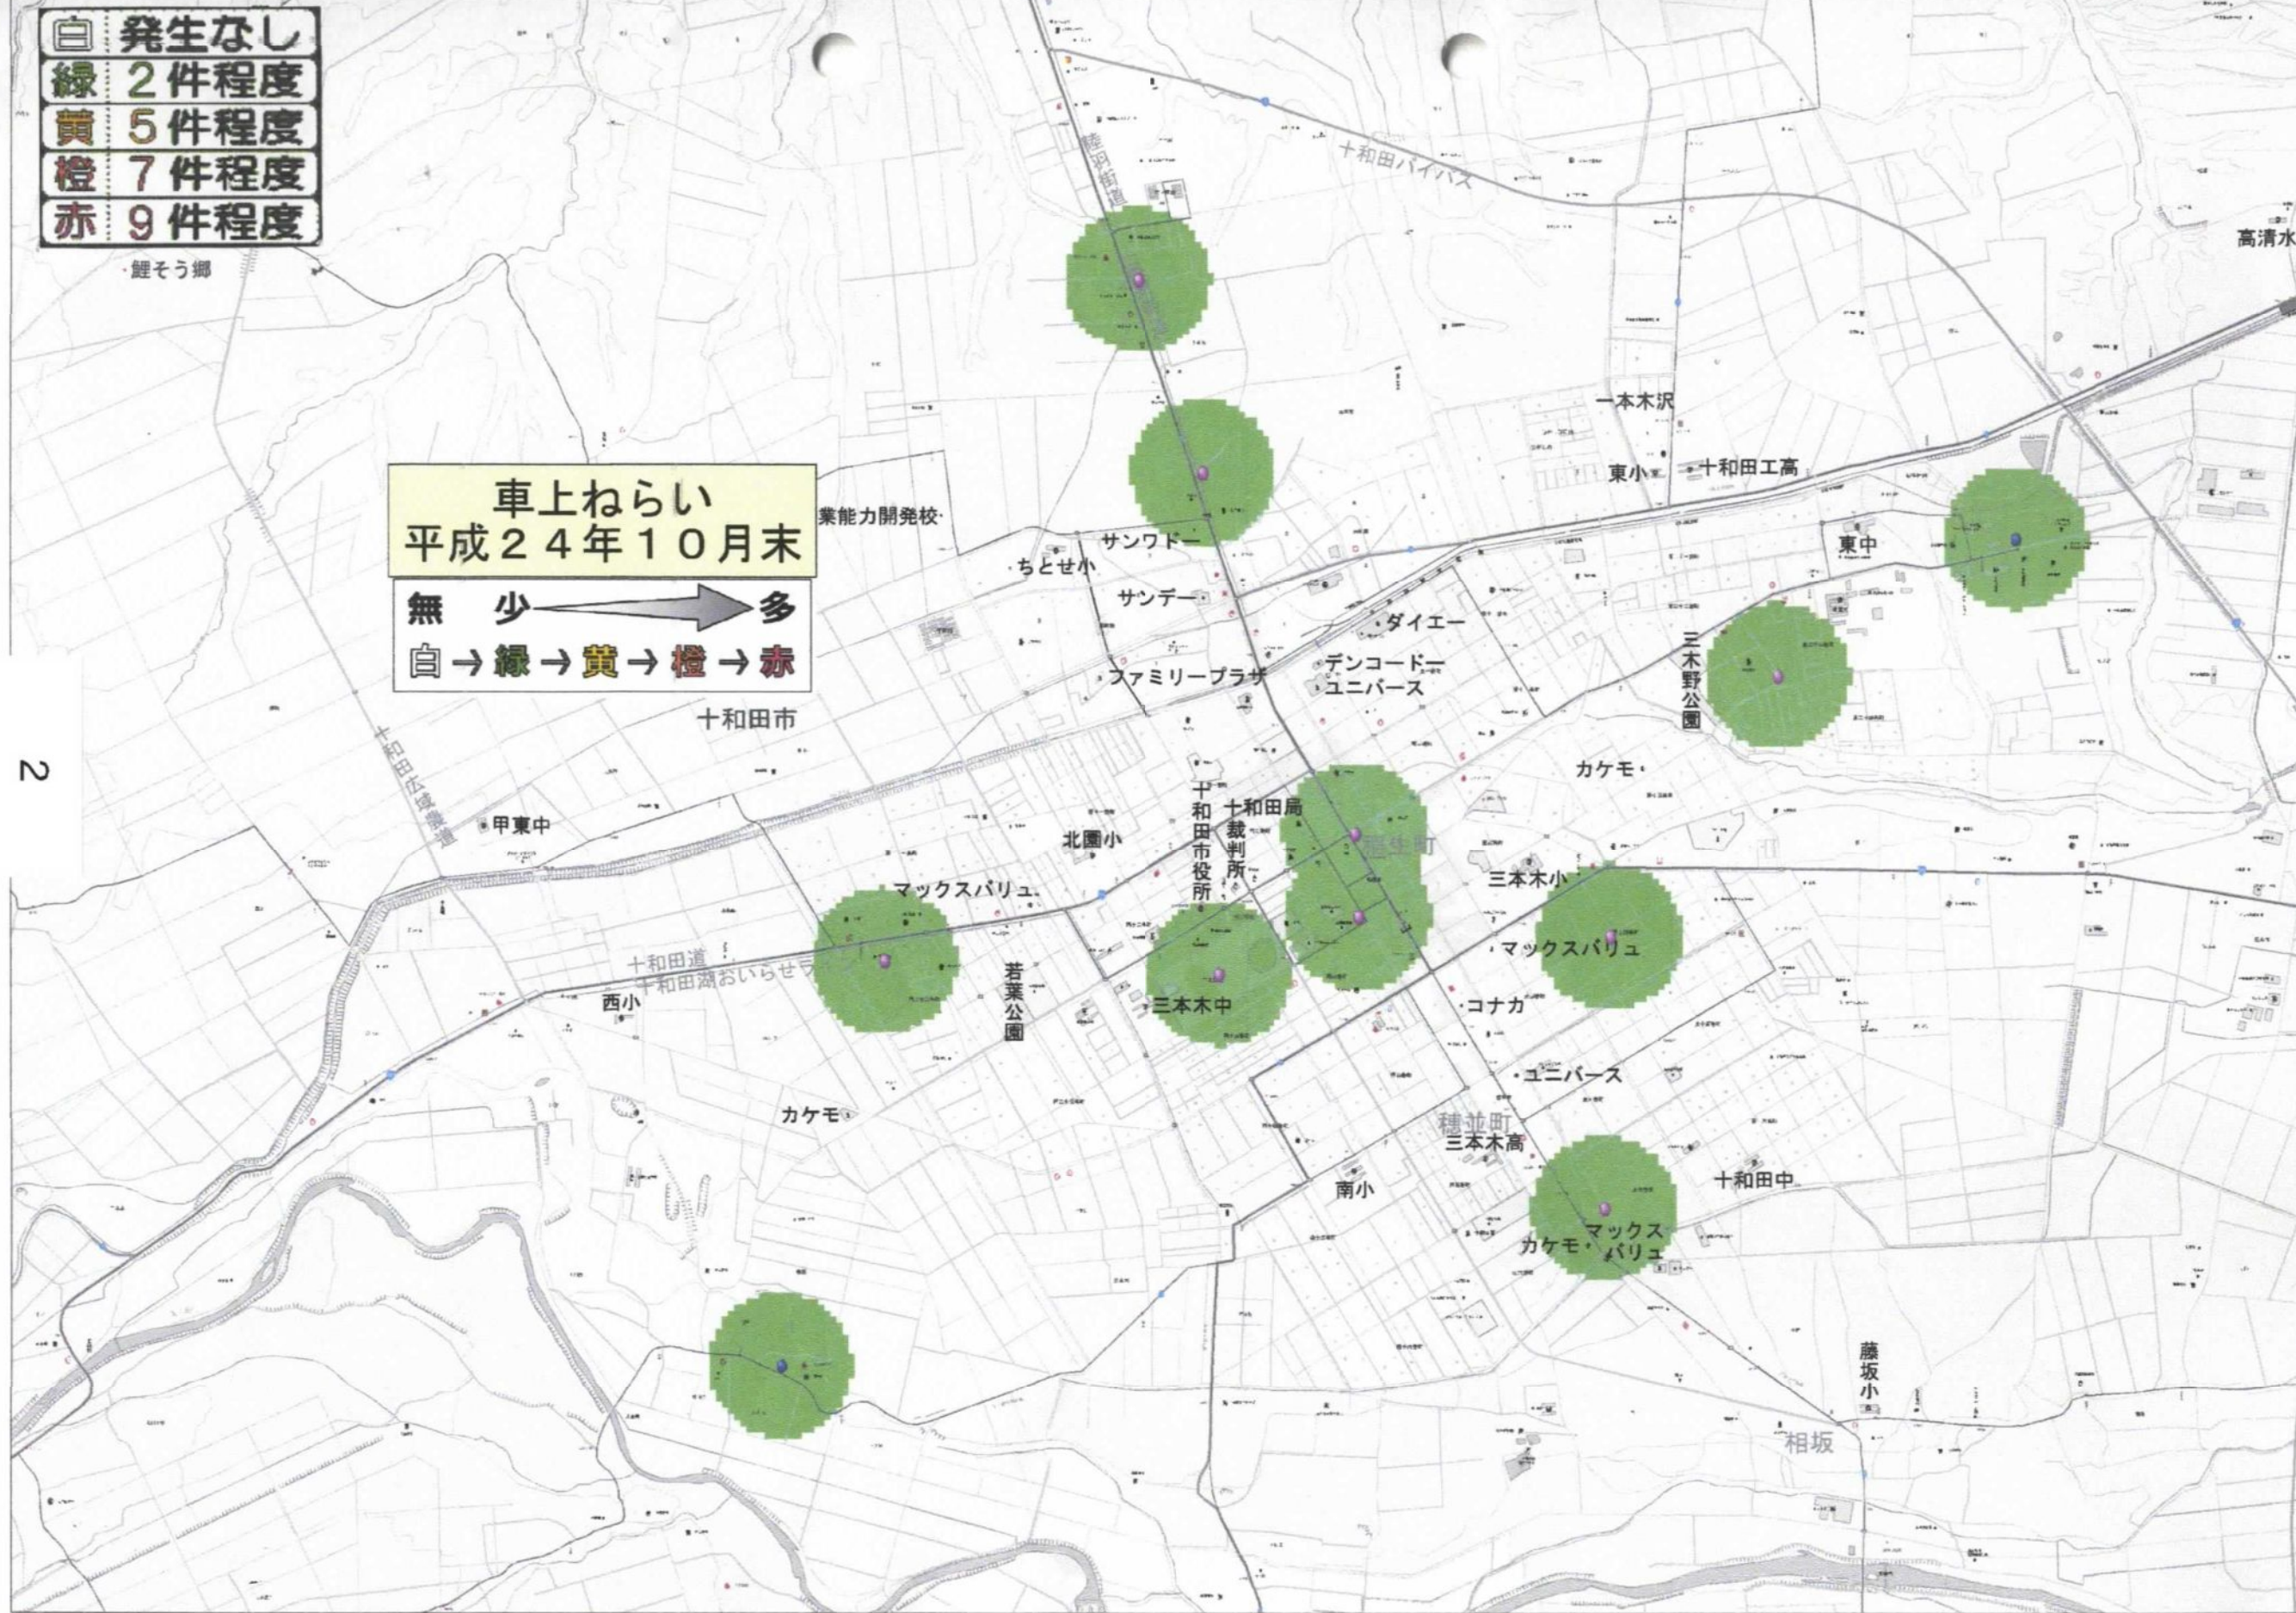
白 発生なし
緑 2件程度
黄 5件程度
橙 7件程度
赤 9件程度

鯉そう郷

車上ねらい
平成24年10月末

無 少 多
白 → 緑 → 黄 → 橙 → 赤

陸羽街道
十和田バイパス
高清水
一本木沢
東小
十和田工高
業能力開発校
サンワドー
ちとせ小
東中
サンデー
ダイエー
三木野公園
デンコードー
ユニバース
ファミリープラザ
十和田市
カケモ
十和田広域農道
十和田局
裁判所
十和田市役所
稲生町
甲東中
北園小
マックスバリュ
三本木小
マックスバリュ
十和田道
十和田湖おいらせライン
若葉公園
西小
三本木中
コナカ
ユニバース
カケモ
穂並町
三本木高
十和田中
南小
マックスバリュ
カケモ
藤坂小
相坂

2